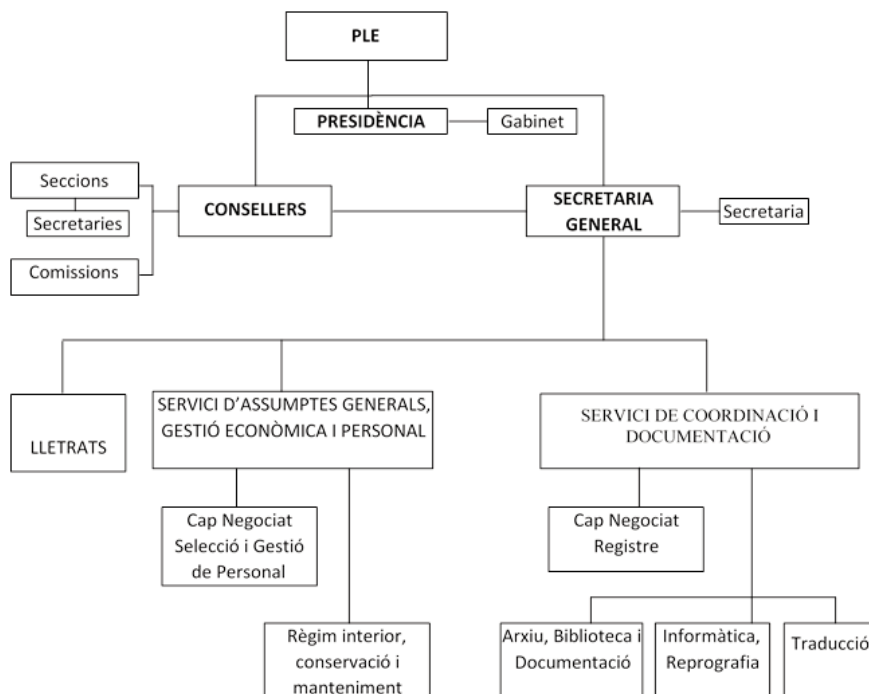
PLE

PRESIDÈNCIA

Gabinet

Seccions

Secretaries

Comissions

CONSELLERS

SECRETARIA GENERAL

Secretaria

LLETRATS

SERVICI D'ASSUMPTES GENERALS, GESTIÓ ECONÒMICA I PERSONAL

Cap Negociat Selecció i Gestió de Personal

Règim interior, conservació i manteniment

SERVICI DE COORDINACIÓ I DOCUMENTACIÓ

Cap Negociat Registre

Arxiu, Biblioteca i Documentació

Informàtica, Reprografia

Traducció